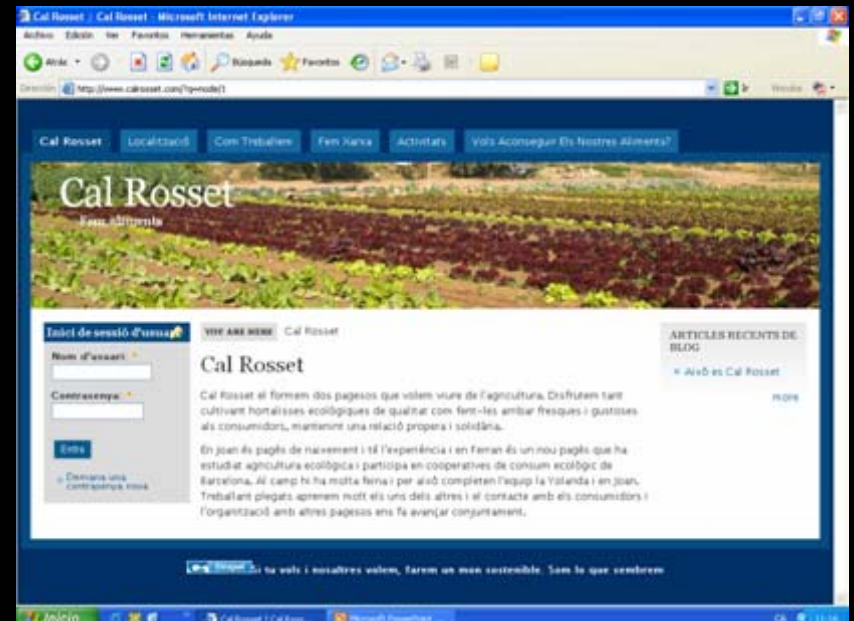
Cal Rosset | Cal Rosset - Microsoft Internet Explorer

Archivo Edición Ver Favoritos Herramientas Ayuda

Atrás Búsqueda Favoritos

Dirección http://www.calrosset.com/?q=node/1

Vínculos

Cal Rosset Localització Com Treballem Fem Xarxa Activitats Vols Aconseguir Els Nostres Aliments?

Cal Rosset

Fem aliments

Inici de sessió d'usuari

Nom d'usuari: *

Contrasenya: *

Entra

Demana una contrasenya nova

YOU ARE HERE Cal Rosset

Cal Rosset

Cal Rosset el formem dos pagesos que volem viure de l'agricultura. Disfrutem tant cultivant hortalisses ecològiques de qualitat com fent-les arribar fresques i gustoses als consumidors, mantenint una relació propera i solidària.

En Joan és pagès de naixement i té l'experiència i en Ferran és un nou pagès que ha estudiat agricultura ecològica i participa en cooperatives de consum ecològic de Barcelona. Al camp hi ha molta feina i per això completen l'equip la Yolanda i en Joan. Treballant plegats aprenem molt els uns dels altres i el contacte amb els consumidors i l'organització amb altres pagesos ens fa avançar conjuntament.

ARTICLES RECENTS DE BLOG

Això es Cal Rosset

more

Si tu vols i nosaltres volem, farem un mon sostenible. Som lo que sembrem

Inicio Cal Rosset | Cal Ross... Microsoft PowerPoint